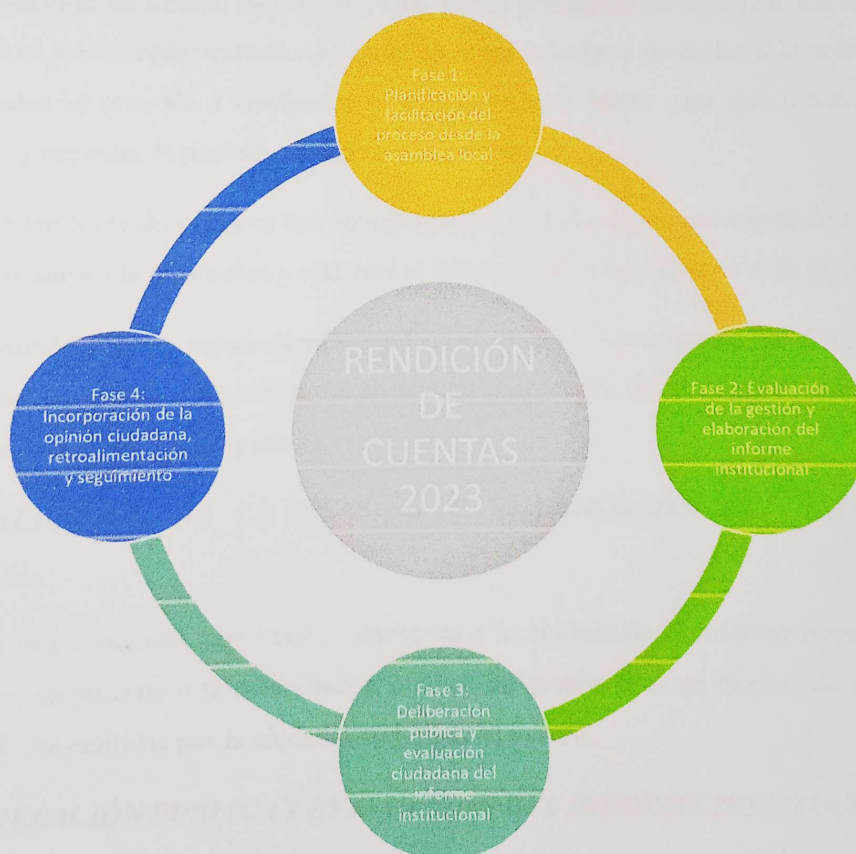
Fase 1: Planificación y facilitación del proceso desde la asamblea local

RENDICIÓN DE CUENTAS 2023

Fase 4: Incorporación de la opinión ciudadana, retroalimentación y seguimiento

Fase 2: Evaluación de la gestión y elaboración del informe institucional

Fase 3: Deliberación pública y evaluación ciudadana del informe institucional